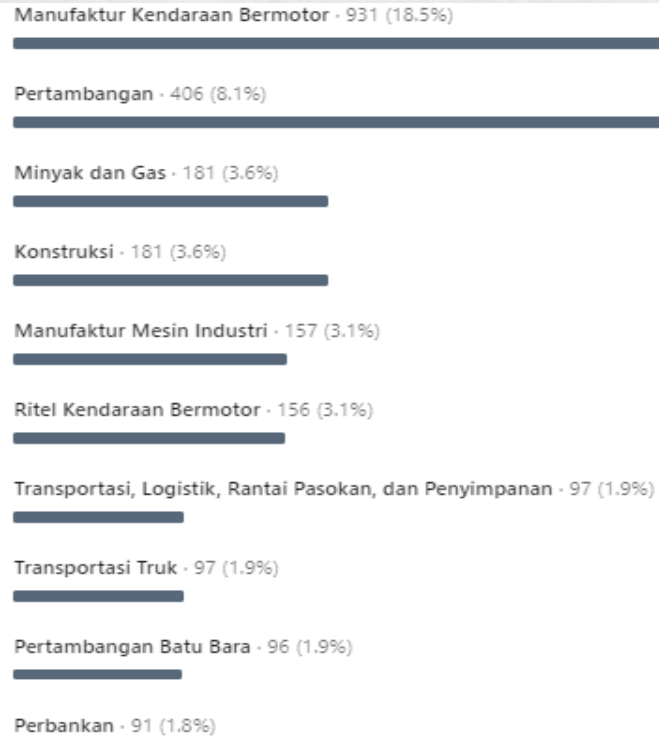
Manufaktur Kendaraan Bermotor · 931 (18.5%)

Pertambangan · 406 (8.1%)

Minyak dan Gas · 181 (3.6%)

Konstruksi · 181 (3.6%)

Manufaktur Mesin Industri · 157 (3.1%)

Ritel Kendaraan Bermotor · 156 (3.1%)

Transportasi, Logistik, Rantai Pasokan, dan Penyimpanan · 97 (1.9%)

Transportasi Truk · 97 (1.9%)

Pertambangan Batu Bara · 96 (1.9%)

Perbankan · 91 (1.8%)